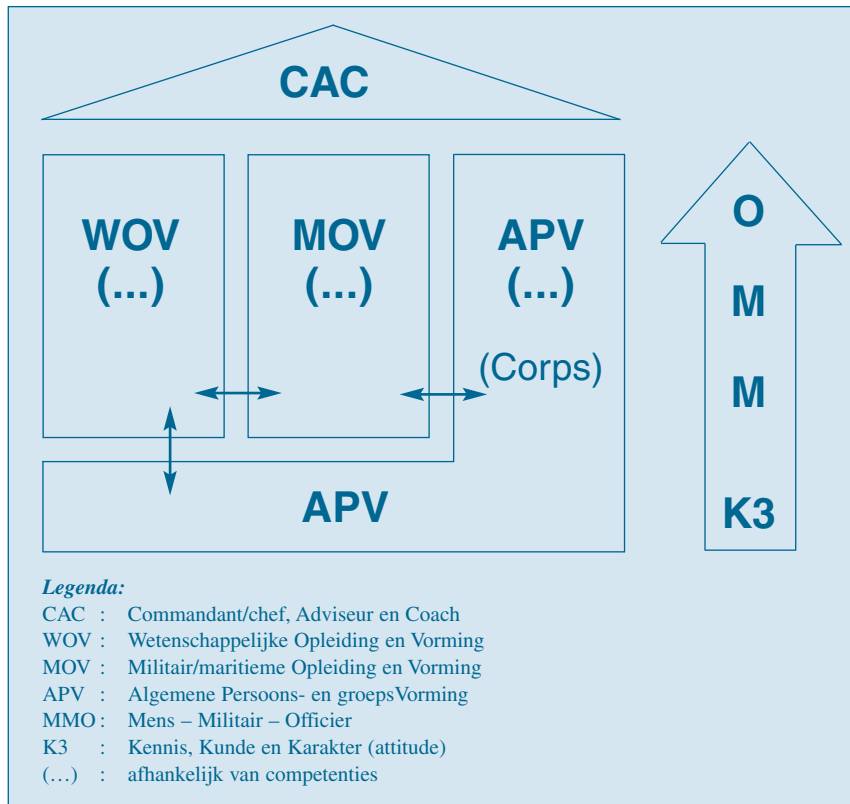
CAC

WOV
(...)

MOV
(...)

APV
(...)

(Corps)

APV

O
M
M
K3

*Legenda:*

CAC : Commandant/chef, Adviseur en Coach
WOV : Wetenschappelijke Opleiding en Vorming
MOV : Militair/maritieme Opleiding en Vorming
APV : Algemene Persoons- en groepsVorming
MMO : Mens – Militair – Officier
K3 : Kennis, Kunde en Karakter (attitude)
(…) : afhankelijk van competenties